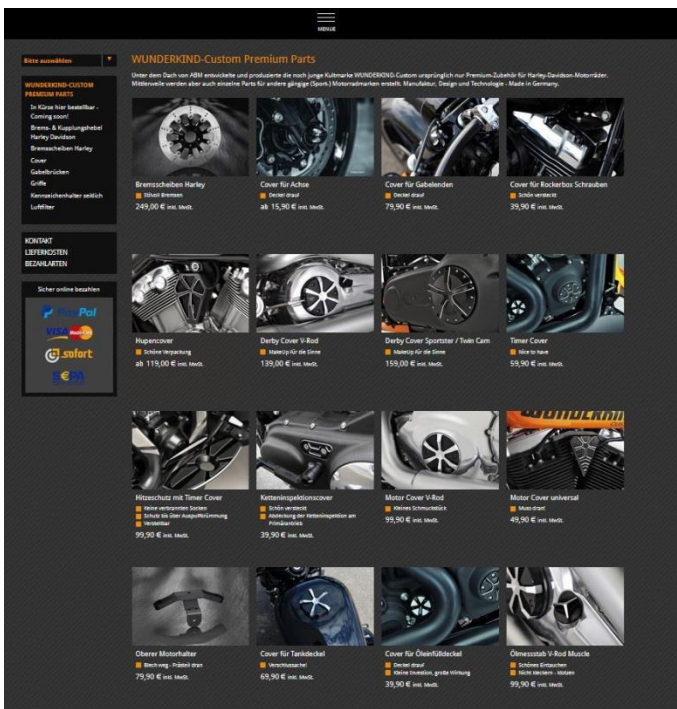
MENUE

Bitte auswählen

WUNDERKIND-CUSTOM PREMIUM PARTS
In Kürze hier bestellbar - Coming soon!
Brems- & Kupplungshebel Harley Davidson
Bremsscheiben Harley
Cover
Gabelbrücken
Griffe
Kennzeichenhalter seitlich
Luftfilter

KONTAKT
LIEFERKOSTEN
BEZAHLARTEN

Sicher online bezahlen
PayPal
VISA MasterCard
sofort
SEPA

WUNDERKIND-Custom Premium Parts

Unter dem Dach von ABM entwickelte und produzierte die noch junge Kultmarke WUNDERKIND-Custom ursprünglich nur Premium-Zubehör für Harley-Davidson-Motorräder. Mittlerweile werden aber auch einzelne Parts für andere gängige (Sport-) Motorradmarken erstellt. Manufaktur, Design und Technologie - Made in Germany.

Bremsscheiben Harley
Stilvoll Bremsen
249,00 € inkl. MwSt.

Cover für Achse
Deckel drauf
ab 15,90 € inkl. MwSt.

Cover für Gabelenden
Deckel drauf
79,90 € inkl. MwSt.

Cover für Rockerbox Schrauben
Schön versteckt
39,90 € inkl. MwSt.

Hupencover
Schöne Verpackung
ab 119,00 € inkl. MwSt.

Derby Cover V-Rod
MakeUp für die Sinne
139,00 € inkl. MwSt.

Derby Cover Sportster / Twin Cam
MakeUp für die Sinne
159,00 € inkl. MwSt.

Timer Cover
Nice to have
59,90 € inkl. MwSt.

Hitzeschutz mit Timer Cover
Keine verbrannten Socken
Schutz bis über Auspuffkrümmung
Verstellbar
99,90 € inkl. MwSt.

Ketteninspektionscover
Schön versteckt
Abdeckung der Ketteninspektion am Primärantrieb
39,90 € inkl. MwSt.

Motor Cover V-Rod
Kleines Schmuckstück
99,90 € inkl. MwSt.

Motor Cover universal
Muss drauf
49,90 € inkl. MwSt.

Oberer Motorhalter
Blechweg - Frästeil dran
79,90 € inkl. MwSt.

Cover für Tankdeckel
Verschlusssache!
69,90 € inkl. MwSt.

Cover für Öleinfülldeckel
Deckel drauf
Kleine Investion, große Wirkung
39,90 € inkl. MwSt.

Ölmessstab V-Rod Muscle
Schönes Eintauchen
Nicht Meckern - Messen
99,90 € inkl. MwSt.